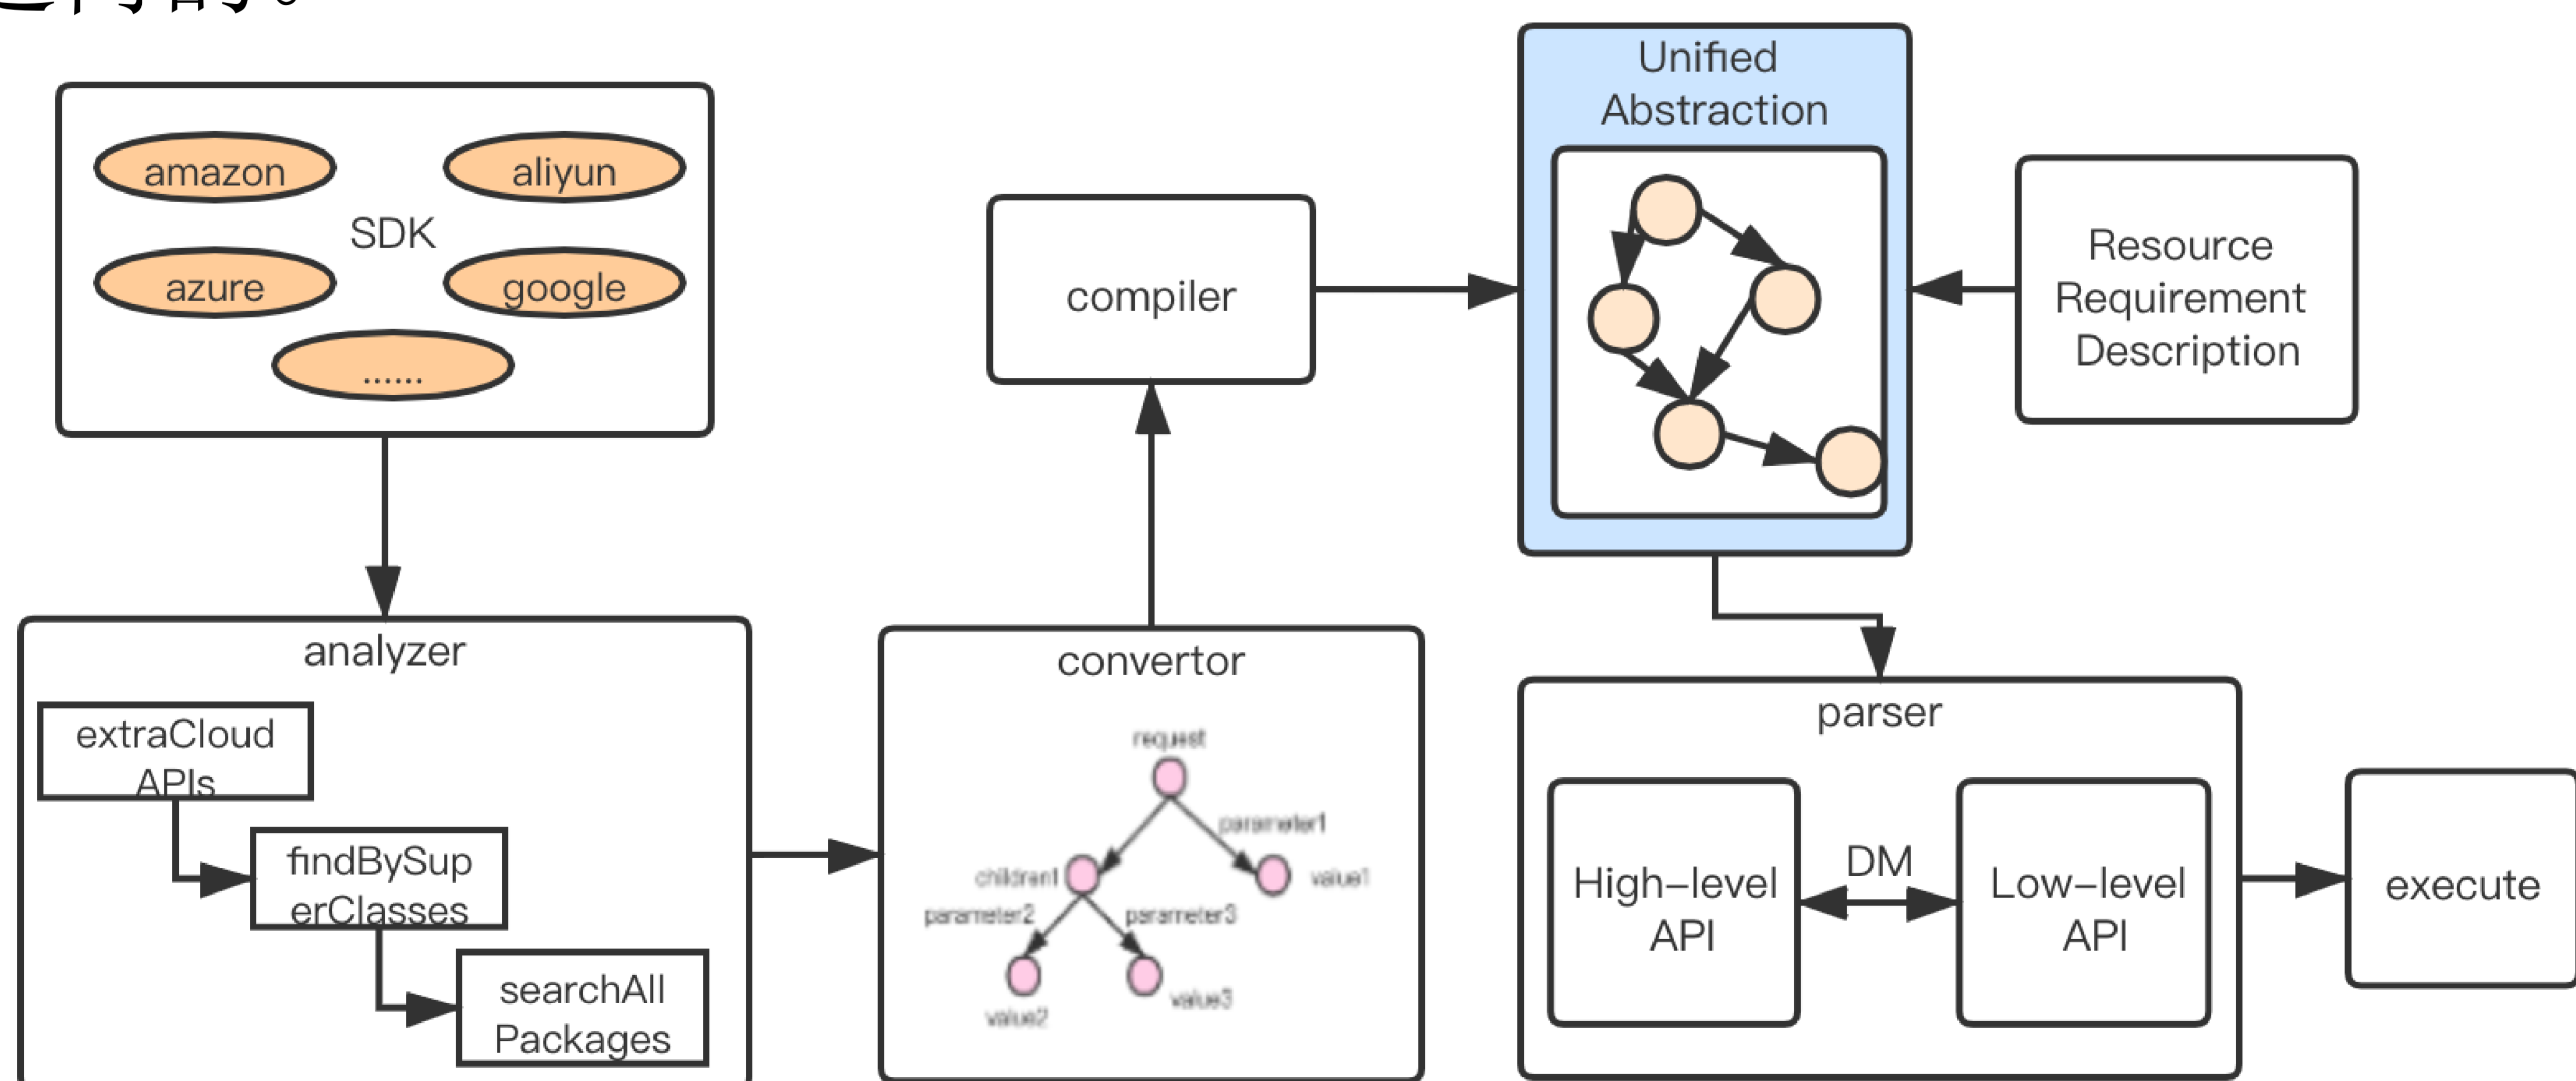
amazon
aliyun
SDK
azure
google
......

compiler

Unified Abstraction

Resource Requirement Description

analyzer
extraCloud APIs
findBySuperClasses
searchAll Packages

convertor
request
parameter1
children1
value1
parameter2
parameter3
value2
value3

parser
High–level API
DM
Low–level API

execute